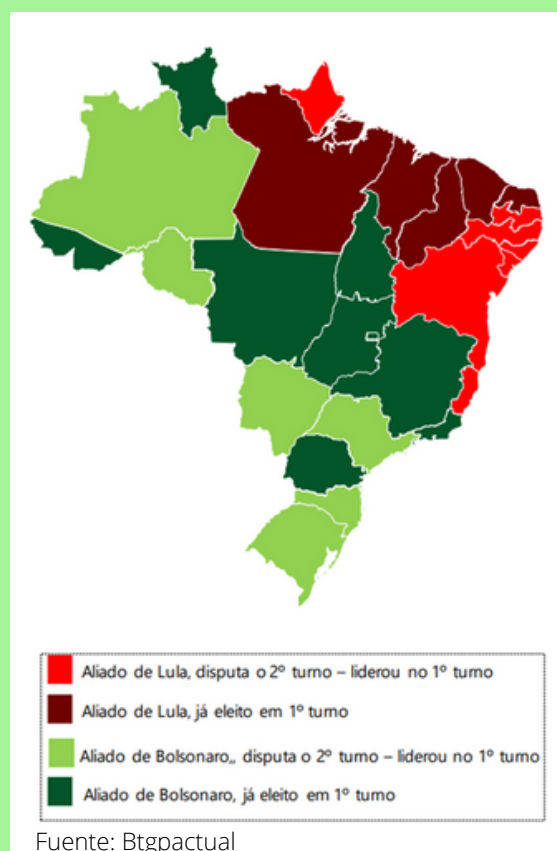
Aliado de Lula, disputa o 2º turno – liderou no 1º turno

Aliado de Lula, já eleito em 1º turno

Aliado de Bolsonaro,, disputa o 2º turno – liderou no 1º turno

Aliado de Bolsonaro, já eleito em 1º turno

Fuente: Btgpactual